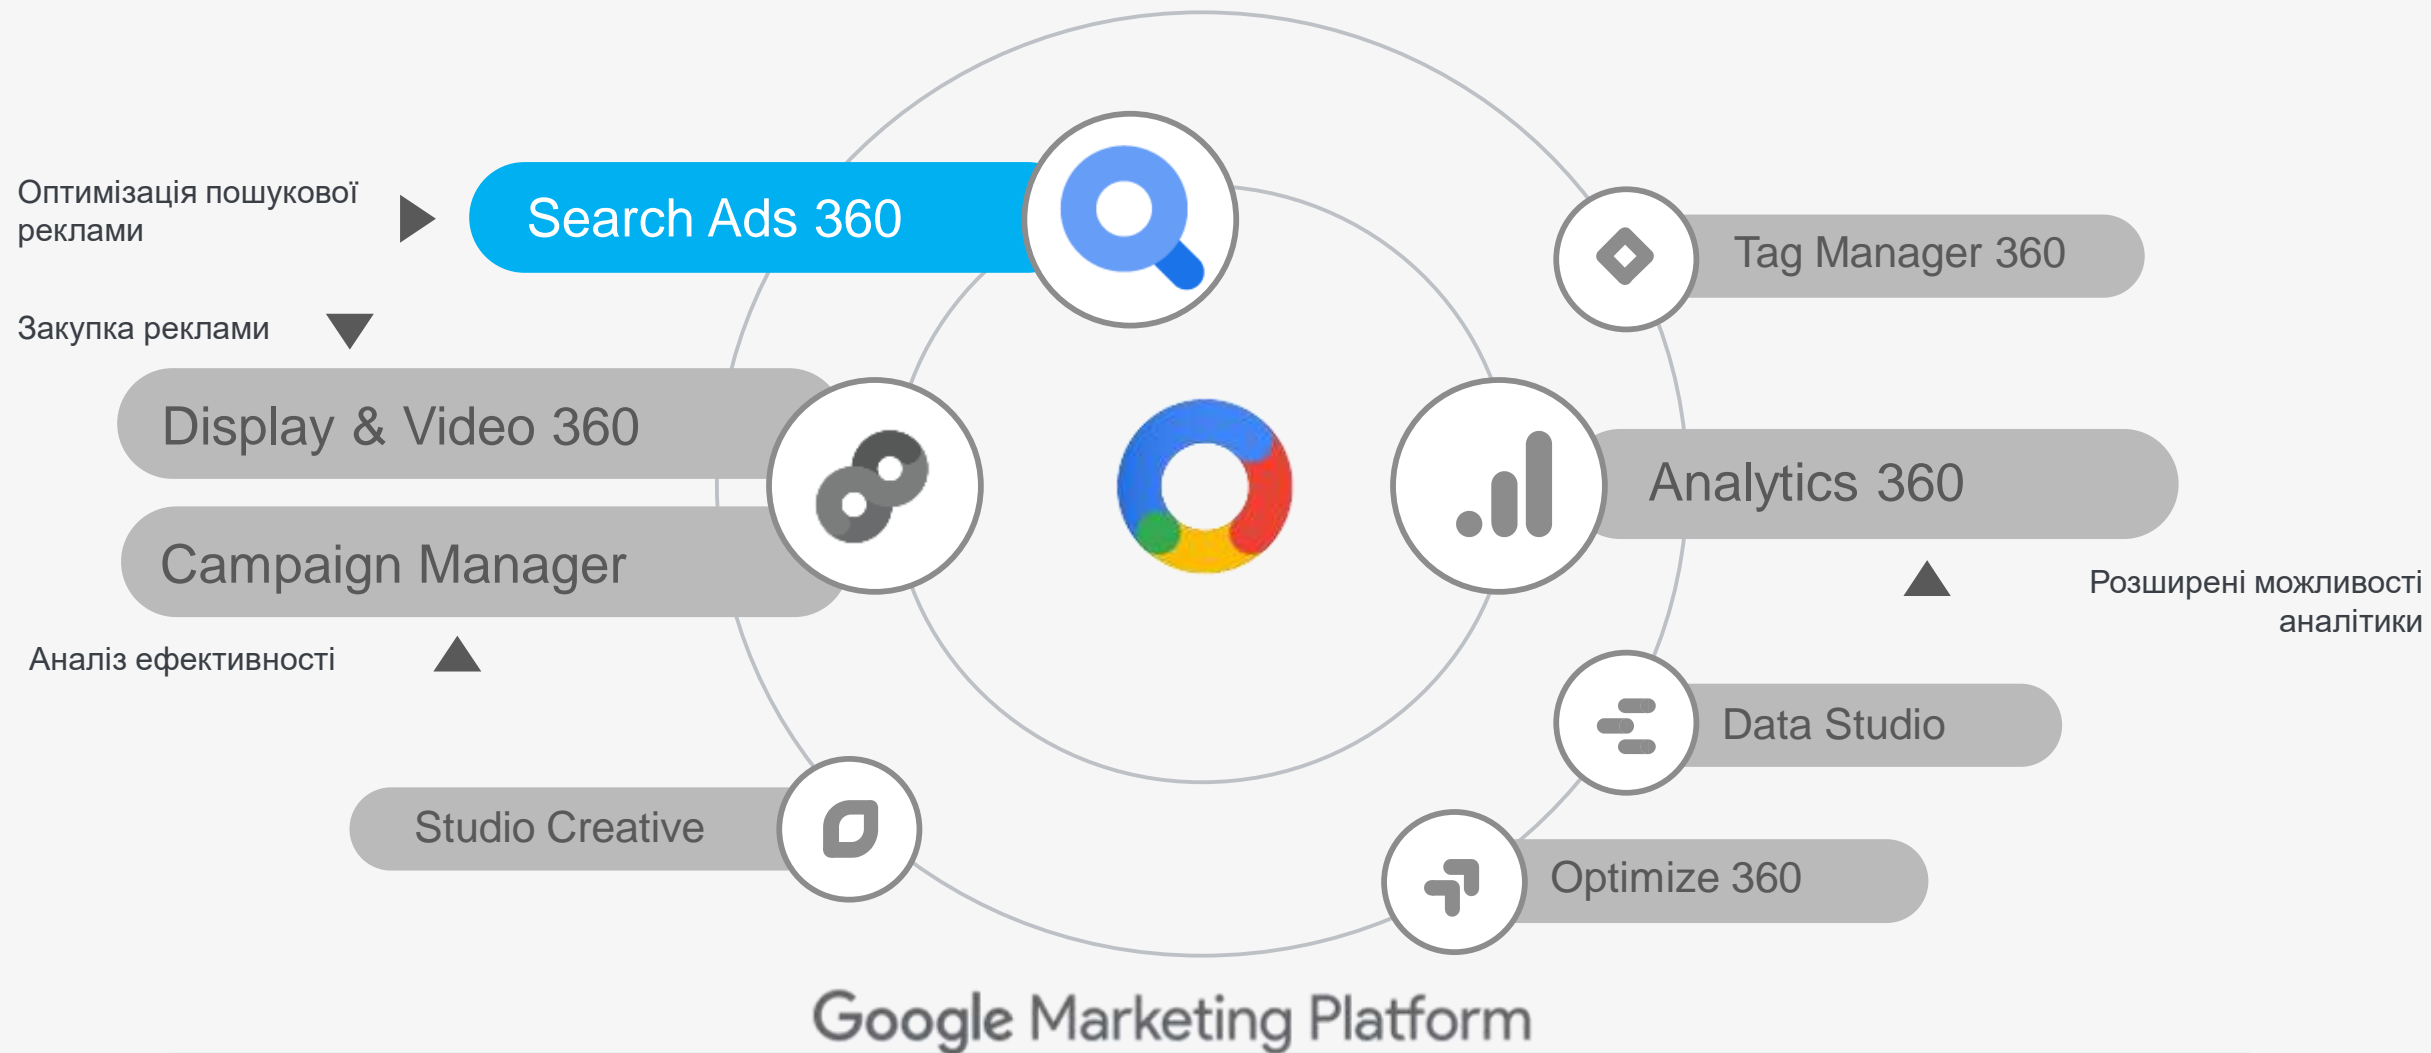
Оптимізація пошукової реклами

Search Ads 360

Tag Manager 360

Закупка реклами

Display & Video 360

Campaign Manager

Analytics 360

Розширені можливості аналітики

Аналіз ефективності

Data Studio

Studio Creative

Optimize 360

Google Marketing Platform